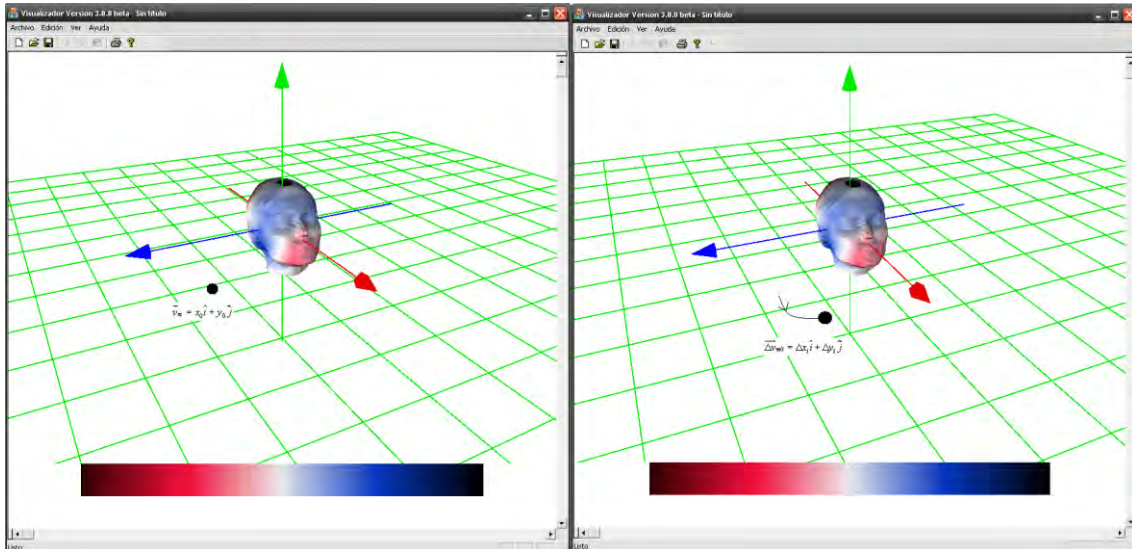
Visualizador Version 3.0.0 beta - Sin titulo

Archivo Edición Ver Ayuda

$\vec{v}_m = x_0\hat{i} + y_0\hat{j}$

Listo

Visualizador Version 3.0.0 beta - Sin titulo

Archivo Edición Ver Ayuda

$\overrightarrow{\Delta v}_{m0} = \Delta x_1\hat{i} + \Delta y_1\hat{j}$

Listo